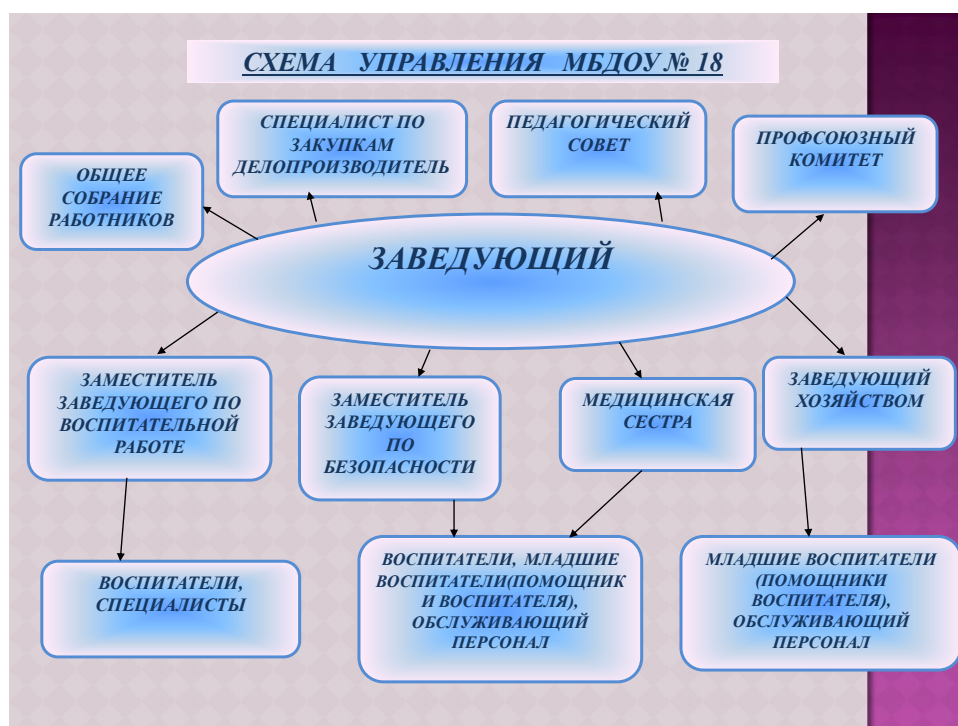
СХЕМА УПРАВЛЕНИЯ МБДОУ № 18

СПЕЦИАЛИСТ ПО ЗАКУПКАМ ДЕЛОПРОИЗВОДИТЕЛЬ

ПЕДАГОГИЧЕСКИЙ СОВЕТ

ПРОФСОЮЗНЫЙ КОМИТЕТ

ОБЩЕЕ СОБРАНИЕ РАБОТНИКОВ

ЗАВЕДУЮЩИЙ

ЗАМЕСТИТЕЛЬ ЗАВЕДУЮЩЕГО ПО ВОСПИТАТЕЛЬНОЙ РАБОТЕ

ЗАМЕСТИТЕЛЬ ЗАВЕДУЮЩЕГО ПО БЕЗОПАСНОСТИ

МЕДИЦИНСКАЯ СЕСТРА

ЗАВЕДУЮЩИЙ ХОЗЯЙСТВОМ

ВОСПИТАТЕЛИ, СПЕЦИАЛИСТЫ

ВОСПИТАТЕЛИ, МЛАДШИЕ ВОСПИТАТЕЛИ(ПОМОЩНИКИ ВОСПИТАТЕЛЯ), ОБСЛУЖИВАЮЩИЙ ПЕРСОНАЛ

МЛАДШИЕ ВОСПИТАТЕЛИ (ПОМОЩНИКИ ВОСПИТАТЕЛЯ), ОБСЛУЖИВАЮЩИЙ ПЕРСОНАЛ